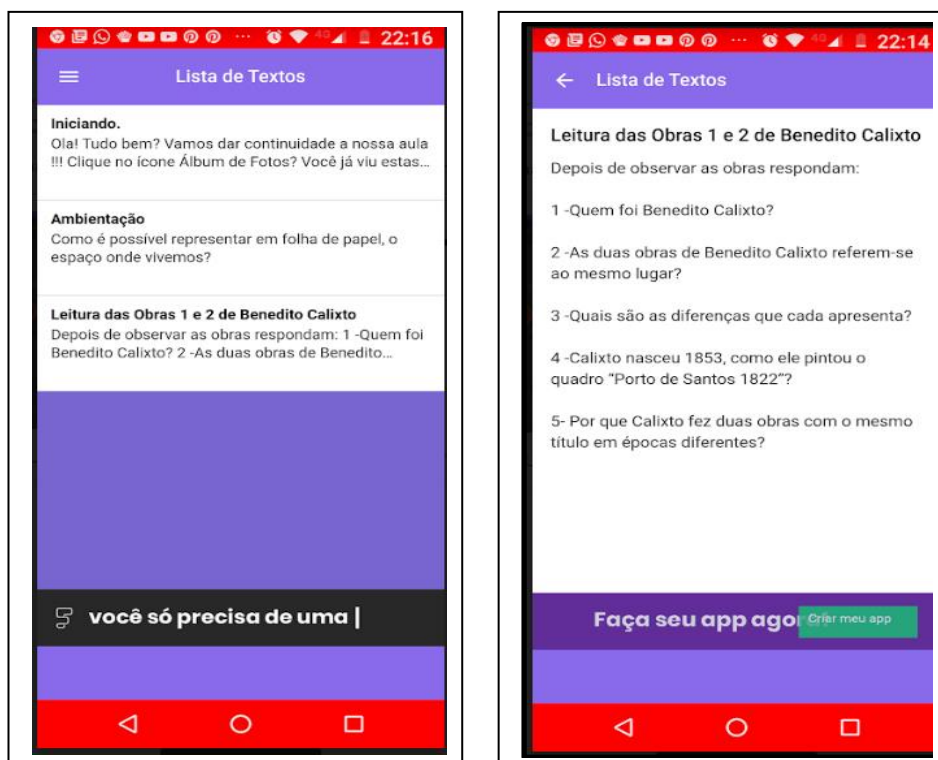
22:16

Lista de Textos

Iniciando.
Olá! Tudo bem? Vamos dar continuidade a nossa aula !!! Clique no ícone Álbum de Fotos? Você já viu estas...

Ambientação
Como é possível representar em folha de papel, o espaço onde vivemos?

Leitura das Obras 1 e 2 de Benedito Calixto
Depois de observar as obras respondam: 1 -Quem foi Benedito Calixto? 2 -As duas obras de Benedito...

você só precisa de uma |

22:14

Lista de Textos

Leitura das Obras 1 e 2 de Benedito Calixto

Depois de observar as obras respondam:

1 -Quem foi Benedito Calixto?

2 -As duas obras de Benedito Calixto referem-se ao mesmo lugar?

3 -Quais são as diferenças que cada apresenta?

4 -Calixto nasceu 1853, como ele pintou o quadro "Porto de Santos 1822"?

5- Por que Calixto fez duas obras com o mesmo título em épocas diferentes?

Faça seu app agor

Criar meu app